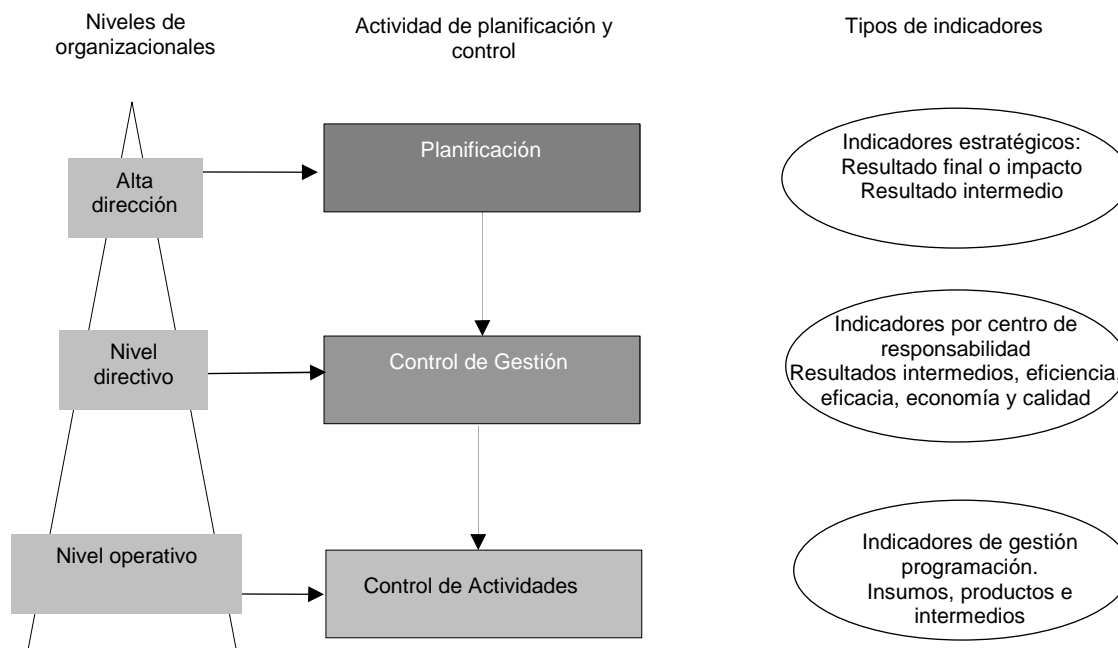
Niveles de organizacionales

Actividad de planificación y control

Tipos de indicadores

Alta dirección

Planificación

Indicadores estratégicos: Resultado final o impacto Resultado intermedio

Nivel directivo

Control de Gestión

Indicadores por centro de responsabilidad Resultados intermedios, eficiencia, eficacia, economía y calidad

Nivel operativo

Control de Actividades

Indicadores de gestión programación. Insumos, productos e intermedios